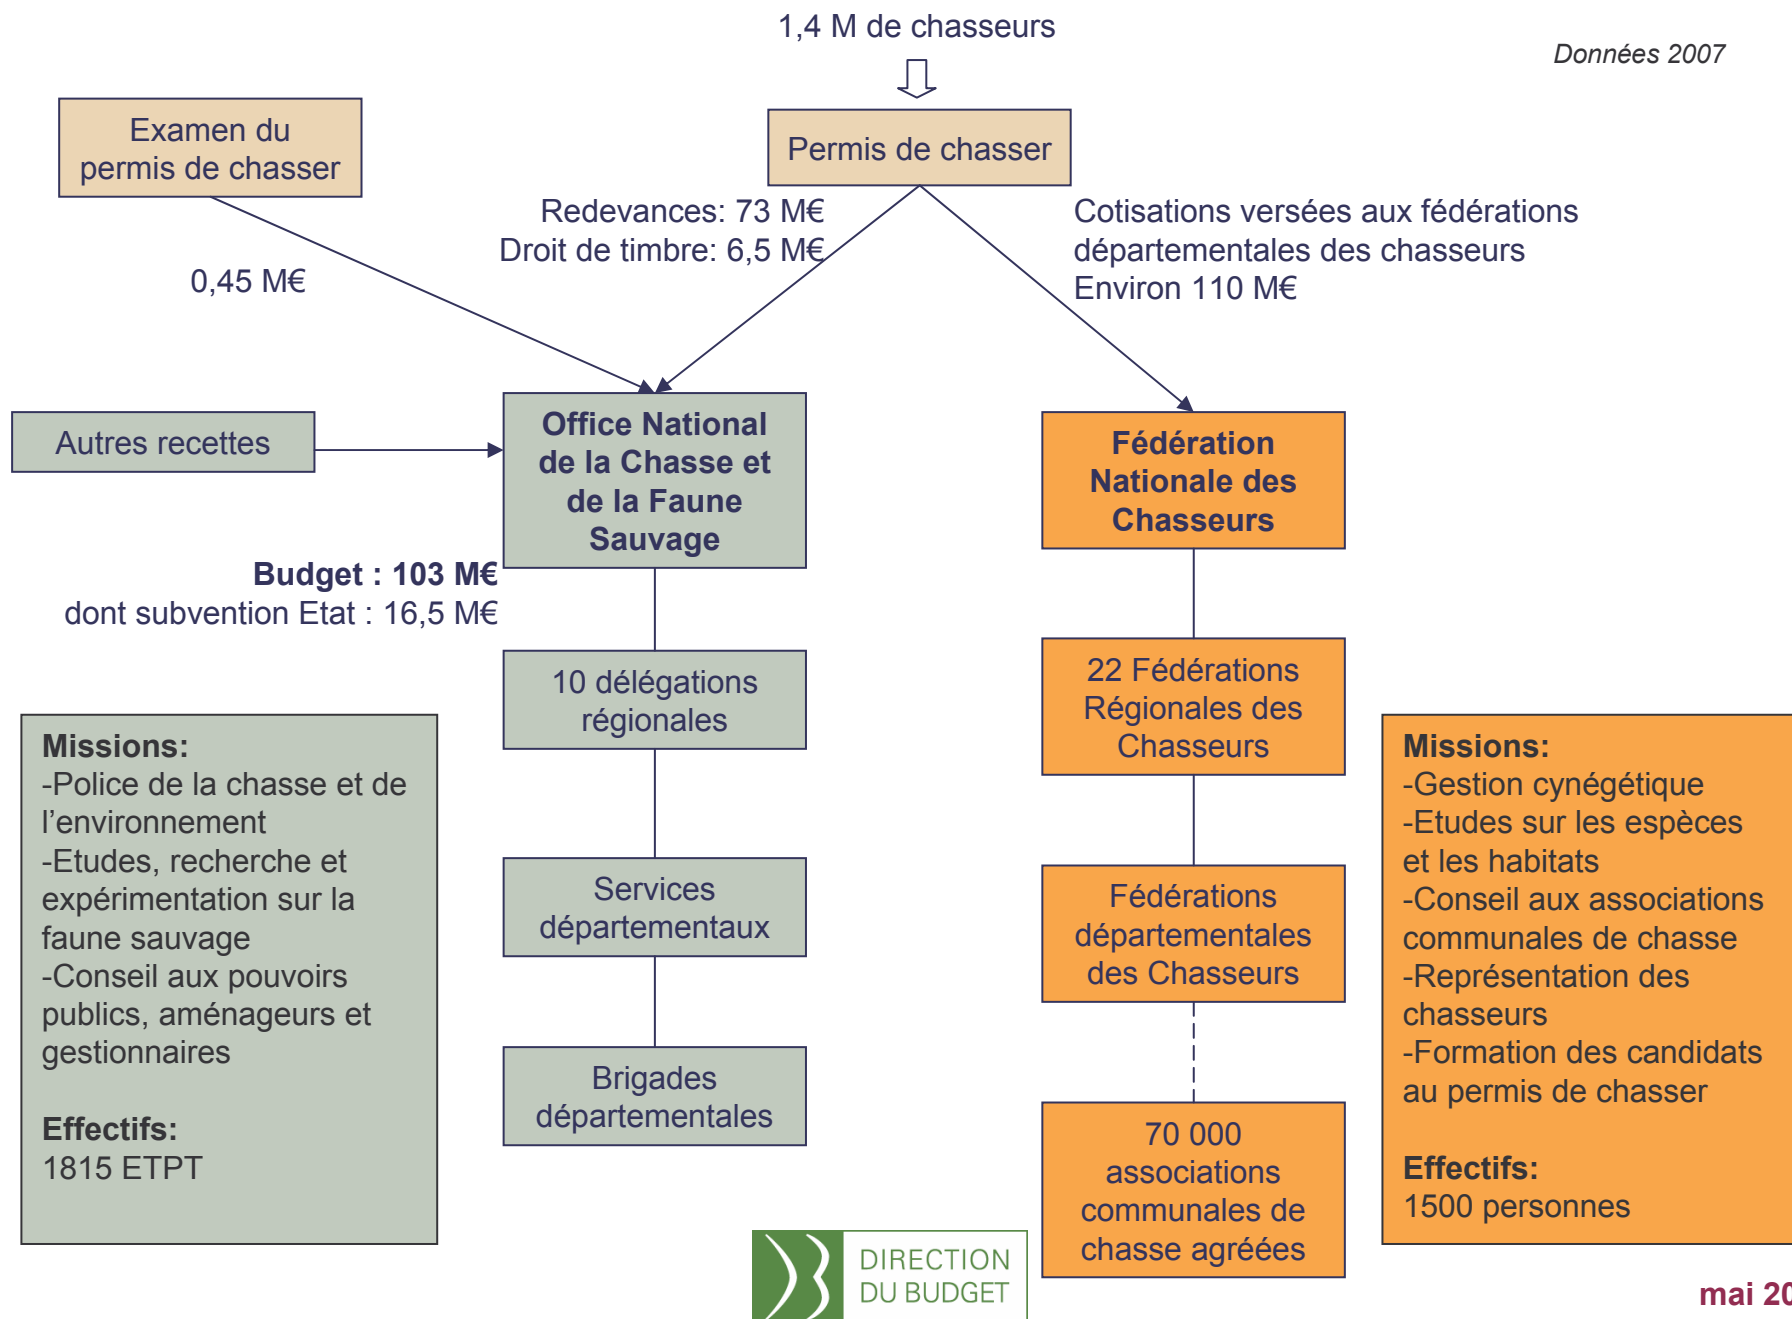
1,4 M de chasseurs

Données 2007

Examen du permis de chasser

Permis de chasser

Redevances: 73 M€
Droit de timbre: 6,5 M€

Cotisations versées aux fédérations départementales des chasseurs
Environ 110 M€

0,45 M€

Autres recettes

Office National de la Chasse et de la Faune Sauvage

Fédération Nationale des Chasseurs

Budget : 103 M€
dont subvention Etat : 16,5 M€

10 délégations régionales

22 Fédérations Régionales des Chasseurs

Missions:
-Police de la chasse et de l'environnement
-Etudes, recherche et expérimentation sur la faune sauvage
-Conseil aux pouvoirs publics, aménageurs et gestionnaires

Effectifs:
1815 ETPT

Services départementaux

Fédérations départementales des Chasseurs

Brigades départementales

70 000 associations communales de chasse agréées

Missions:
-Gestion cynégétique
-Etudes sur les espèces et les habitats
-Conseil aux associations communales de chasse
-Représentation des chasseurs
-Formation des candidats au permis de chasser

Effectifs:
1500 personnes

DIRECTION DU BUDGET

mai 20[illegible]